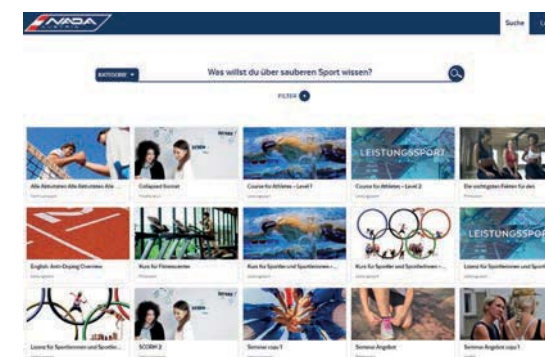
NADA

Suche

KATEGORIE

Was willst du über sauberen Sport wissen?

FILTER

Alle Aktivitäten Alle Aktivitäten Alle ...

Collapsed Sonnet

Course for Athletes - Level 1

LEISTUNGSSPORT

Course for Athletes - Level 2

Die wichtigsten Fakten für den

English: Anti-Doping Overview

Kurs für Fitnesscenter

Kurs für Sportler und Sportlerinnen - ...

Kurs für Sportler und Sportlerinnen - ...

LEISTUNGSSPORT

Lizenz für Sportlerinnen und Sportler

Lizenz für Sportlerinnen und Sportler ...

SCORM 2

Seminar copy 1

Seminar Angebot

Seminar Angebot copy 1